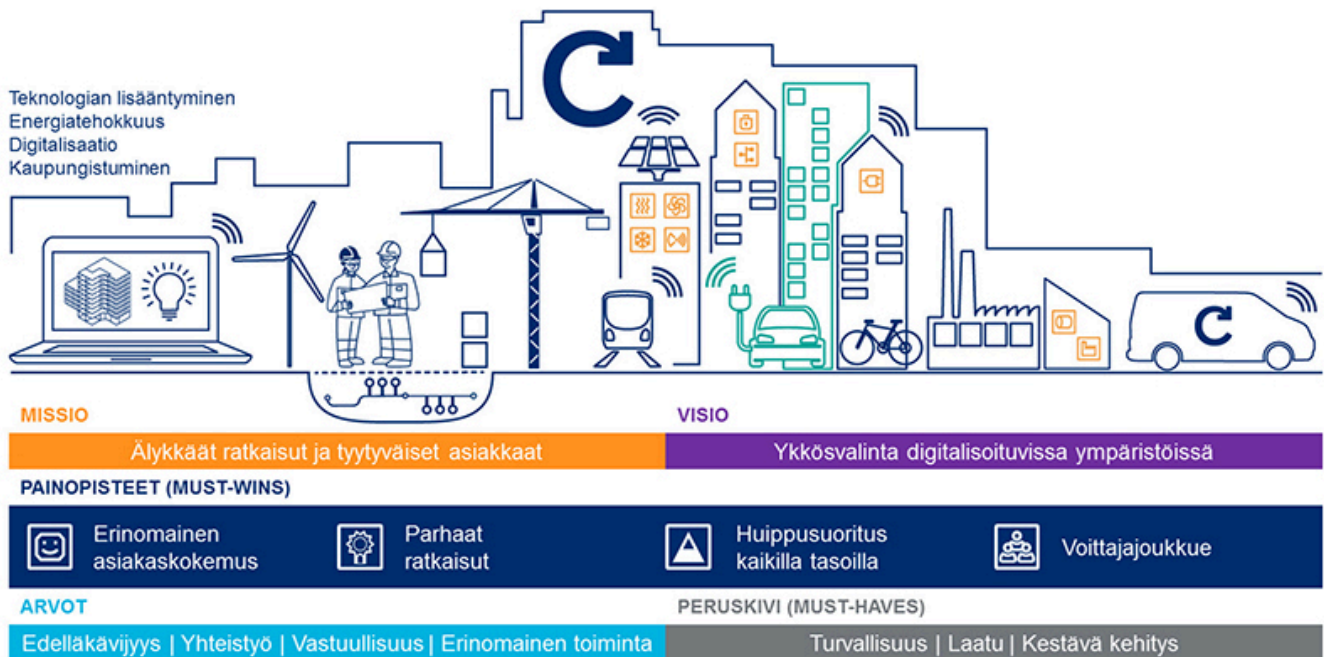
Teknologian lisääntyminen
Energiatehokkuus
Digitalisaatio
Kaupungistuminen

MISSIO

Älykkäät ratkaisut ja tyytyväiset asiakkaat

VISIO

Ykkösvalinta digitalisoituvissa ympäristöissä

PAINOPISTEET (MUST-WINS)

Erinomainen asiakaskokemus

Parhaat ratkaisut

Huippusuoritus kaikilla tasoilla

Voittajajoukkue

ARVOT

Edelläkävijyys | Yhteistyö | Vastuullisuus | Erinomainen toiminta

PERUSKIVI (MUST-HAVES)

Turvallisuus | Laatu | Kestävä kehitys